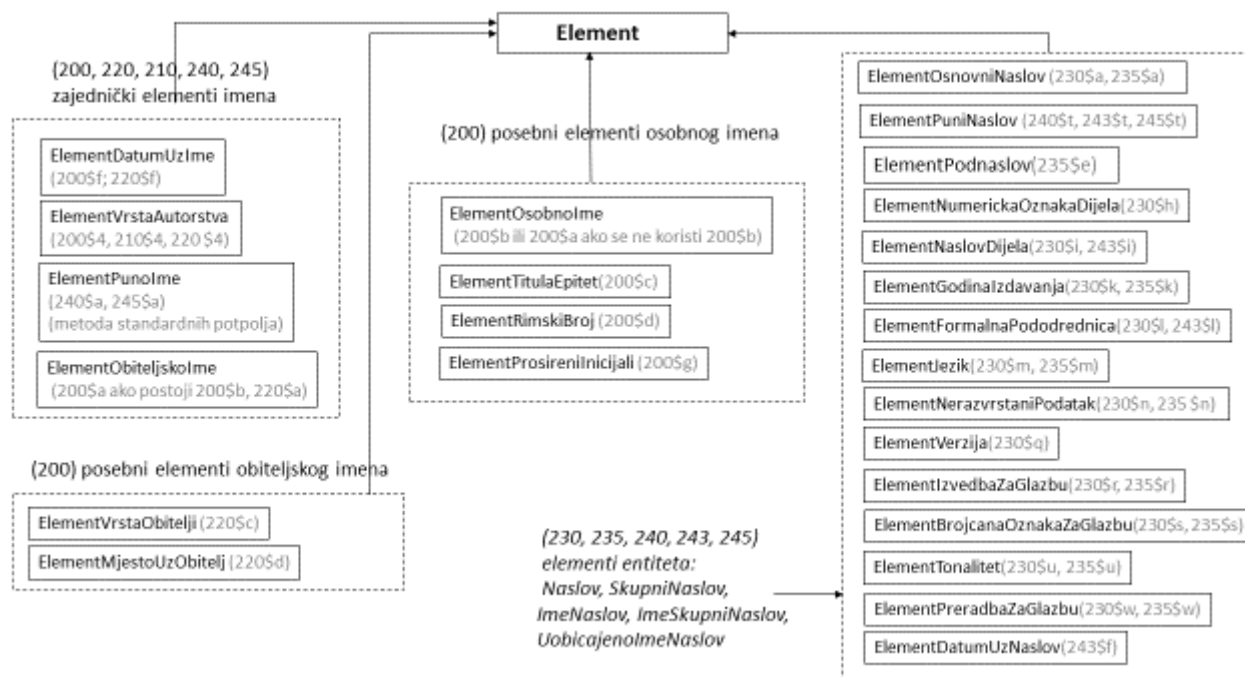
Element

(200, 220, 210, 240, 245)
zajednički elementi imena

ElementDatumUzIme
(200$f; 220$f)

ElementVrstaAutorstva
(200$4, 210$4, 220 $4)

ElementPunoIme
(240$a, 245$a)
(metoda standardnih potpolja)

ElementObiteljskoIme
(200$a ako postoji 200$b, 220$a)

(200) posebni elementi osobnog imena

ElementOsobnoIme
(200$b ili 200$a ako se ne koristi 200$b)

ElementTitulaEpitet(200$c)

ElementRimskiBroj (200$d)

ElementProsireniInicijali (200$g)

(200) posebni elementi obiteljskog imena

ElementVrstaObitelji (220$c)

ElementMjestoUzObitelj (220$d)

(230, 235, 240, 243, 245)
elementi entiteta:
Naslov, SkupniNaslov,
ImeNaslov, ImeSkupniNaslov,
UobicajenoImeNaslov

ElementOsnovniNaslov (230$a, 235$a)

ElementPuniNaslov (240$t, 243$t, 245$t)

ElementPodnaslov(235$e)

ElementNumerickaOznakaDijela(230$h)

ElementNaslovDijela(230$i, 243$i)

ElementGodinaIzdavanja(230$k, 235$k)

ElementFormalnaPododrednica(230$l, 243$l)

ElementJezik(230$m, 235$m)

ElementNerazvrstaniPodatak(230$n, 235 $n)

ElementVerzija(230$q)

ElementIzvedbaZaGlazbu(230$r, 235$r)

ElementBrojcanaOznakaZaGlazbu(230$s, 235$s)

ElementTonalitet(230$u, 235$u)

ElementPreradbaZaGlazbu(230$w, 235$w)

ElementDatumUzNaslov(243$f)